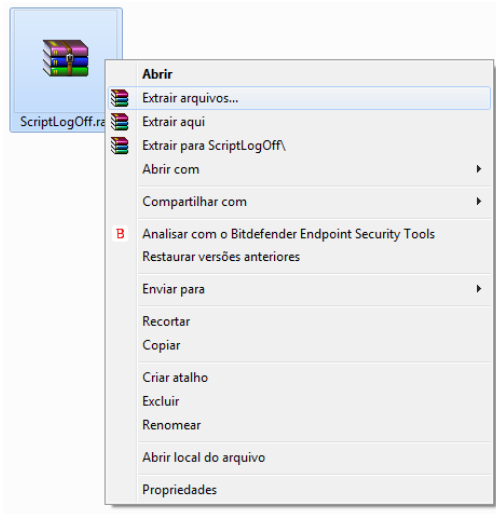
ScriptLogOff.ra

Abrir
Extrair arquivos...
Extrair aqui
Extrair para ScriptLogOff\
Abrir com

Compartilhar com

B
Analisar com o Bitdefender Endpoint Security Tools
Restaurar versões anteriores

Enviar para

Recortar
Copiar

Criar atalho
Excluir
Renomear

Abrir local do arquivo

Propriedades